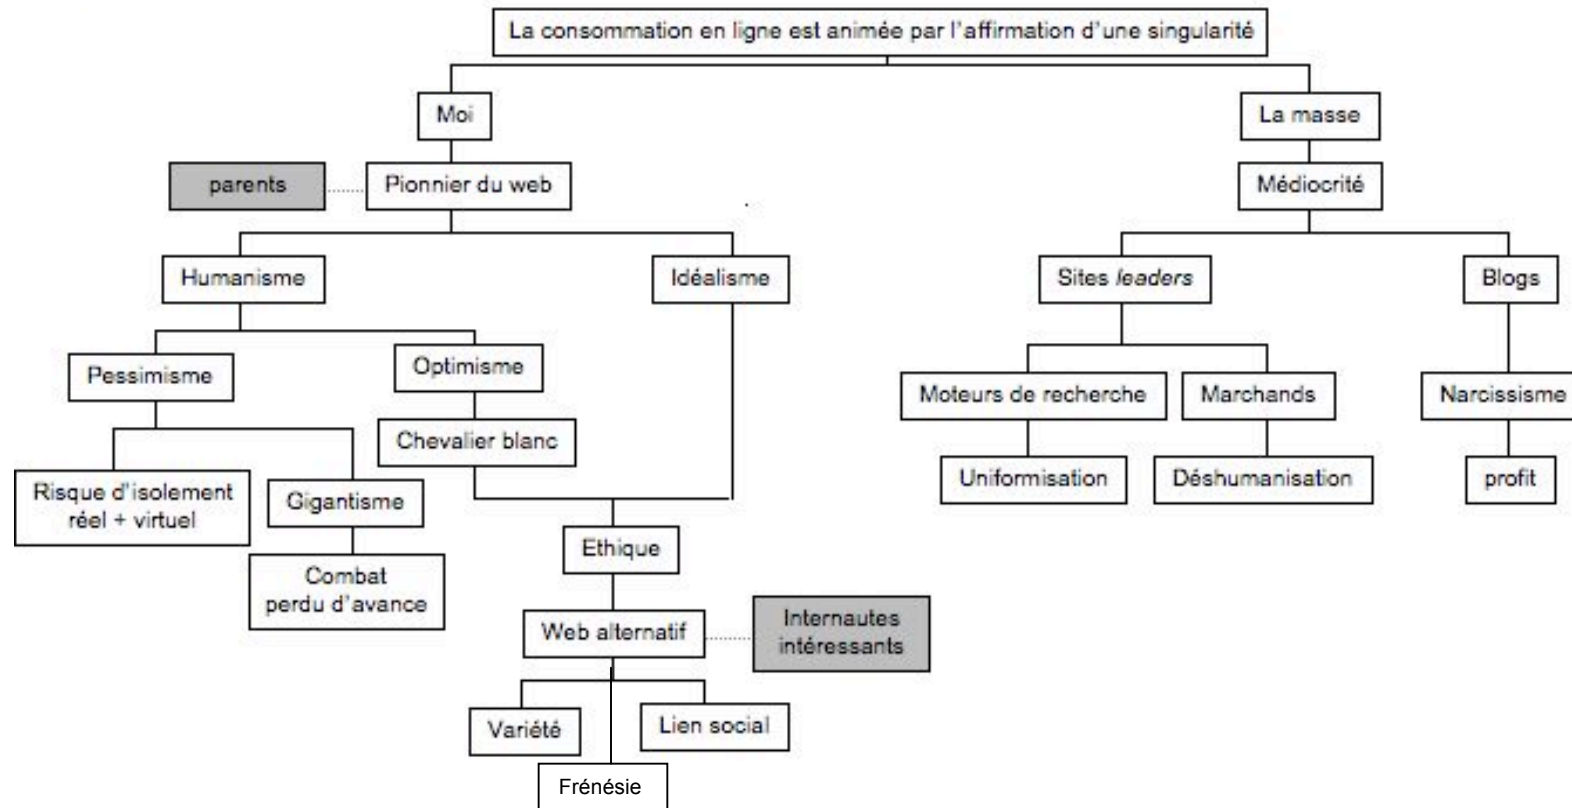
La consommation en ligne est animée par l'affirmation d'une singularité

Moi

parents

Pionnier du web

Humanisme

Idéalisme

Pessimisme

Optimisme

Chevalier blanc

Risque d'isolement réel + virtuel

Gigantisme

Combat perdu d'avance

Ethique

Web alternatif

Internautes intéressants

Variété

Lien social

Frénésie

La masse

Médiocrité

Sites *leaders*

Blogs

Moteurs de recherche

Marchands

Narcissisme

Uniformisation

Déshumanisation

profit